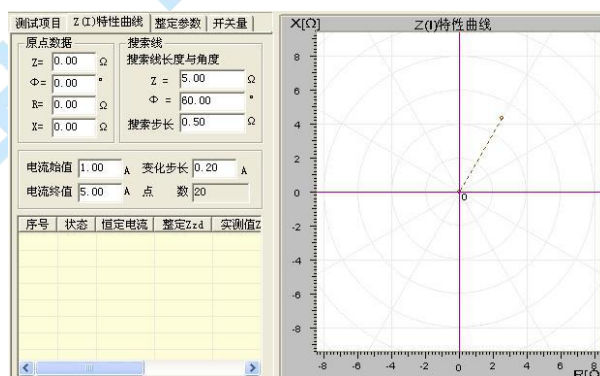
测试项目 | Z(I)特性曲线 | 整定参数 | 开关量

原点数据
Z= 0.00 Ω
Φ= 0.00 °
R= 0.00 Ω
X= 0.00 Ω

搜索线
搜索线长度与角度
Z = 5.00 Ω
Φ = 60.00 °
搜索步长 0.50 Ω

电流始值 1.00 A 变化步长 0.20 A
电流终值 5.00 A 点 数 20

| 序号 | 状态 | 恒定电流 | 整定Zzd | 实测值Z |
|---|---|---|---|---|

X[Ω]
Z(I)特性曲线
8
6
4
2
0
-2
-4
-6
-8
0
-8 -6 -4 -2 0 2 4 6 8
R[Ω]